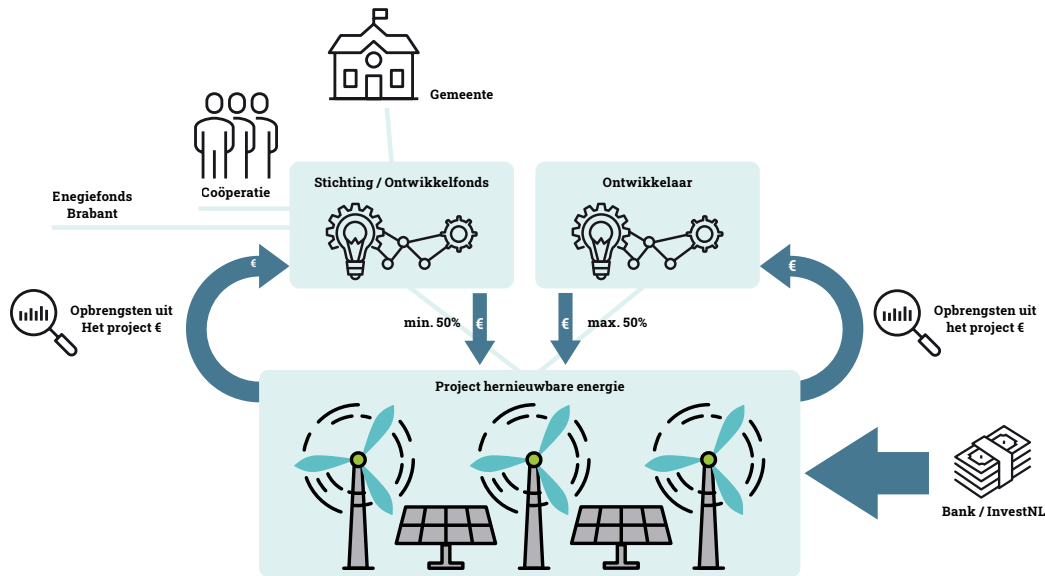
Gemeente

Coöperatie

Enegiefonds Brabant

Stichting / Ontwikkelfonds

Ontwikkelaar

€

€

Opbrengsten uit Het project €

Opbrengsten uit het project €

min. 50%

€

€

max. 50%

Project hernieuwbare energie

Bank / InvestNL